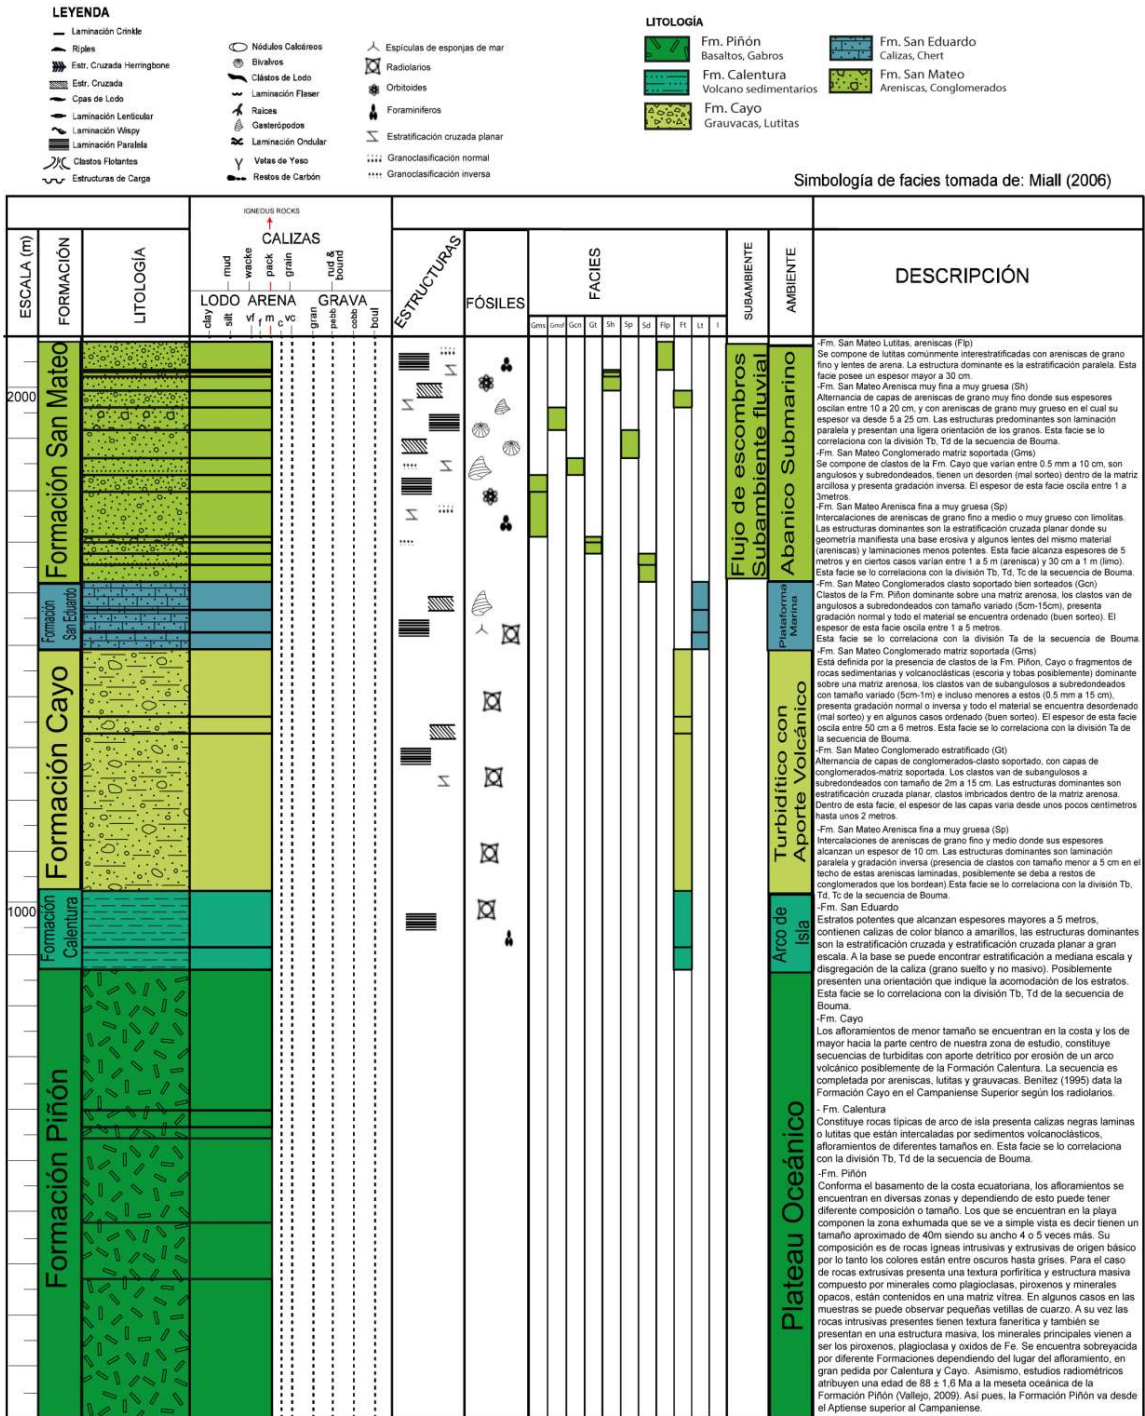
LEYENDA
Laminación Crinkle
Ripies
Estr. Cruzada Herringbone
Estr. Cruzada
Cpas de Lodo
Laminación Lenticular
Laminación Wispy
Laminación Paralela
Clastos Flotantes
Estructuras de Carga

Nódulos Calcáreos
Bivalvos
Clástos de Lodo
Laminación Flaser
Raíces
Gasterópodos
Laminación Ondular
Vetas de Yeso
Restos de Carbón

Espículas de esponjas de mar
Radiolarios
Orbitoides
Foraminíferos
Estratificación cruzada planar
Granoclasificación normal
Granoclasificación inversa

LITOLOGÍA
Fm. Piñón
Basaltos, Gabros
Fm. Calentura
Volcano sedimentarios
Fm. Cayo
Grauvacas, Lutitas
Fm. San Eduardo
Calizas, Chert
Fm. San Mateo
Areniscas, Conglomerados

Simbología de facies tomada de: Miall (2006)

ESCALA (m) | FORMACIÓN | LITOLOGÍA | IGNEOUS ROCKS | CALIZAS | mud | wacke | pack | grain | rud & bound | LODO | ARENA | GRAVA | clay | silt | vf | f | m | c | vc | gran | pebb | cobb | boul | ESTRUCTURAS | FÓSILES | FACIES | Gms | Gmsf | Gcn | Gt | Sh | Sp | Sd | Flp | Ft | Lt | I | SUBAMBIENTE | AMBIENTE | DESCRIPCIÓN

2000
1000

Formación San Mateo
Formación San Eduardo
Formación Cayo
Formación Calentura
Formación Piñón

Flujo de escombros Subambiente fluvial
Abanico Submarino
Plataforma Marina
Turbidítico con Aporte Volcánico
Arco de Isla
Plateau Oceánico

-Fm. San Mateo Lutitas, areniscas (Flp)
Se compone de lutitas comúnmente interestratificadas con areniscas de grano fino y lentes de arena. La estructura dominante es la estratificación paralela. Esta facie posee un espesor mayor a 30 cm.
-Fm. San Mateo Arenisca muy fina a muy gruesa (Sh)
Alternancia de capas de areniscas de grano muy fino donde sus espesores oscilan entre 10 a 20 cm, y con areniscas de grano muy grueso en el cual su espesor va desde 5 a 25 cm. Las estructuras predominantes son laminación paralela y presentan una ligera orientación de los granos. Esta facie se lo correlaciona con la división Tb, Td de la secuencia de Bouma.
-Fm. San Mateo Conglomerado matriz soportada (Gms)
Se compone de clastos de la Fm. Cayo que varían entre 0.5 mm a 10 cm, son angulosos y subredondeados, tienen un desorden (mal sorteo) dentro de la matriz arcillosa y presenta gradación inversa. El espesor de esta facie oscila entre 1 a 3metros.
-Fm. San Mateo Arenisca fina a muy gruesa (Sp)
Intercalaciones de areniscas de grano fino a medio o muy grueso con limolitas. Las estructuras dominantes son la estratificación cruzada planar donde su geometría manifiesta una base erosiva y algunos lentes del mismo material (areniscas) y laminaciones menos potentes. Esta facie alcanza espesores de 5 metros y en ciertos casos varían entre 1 a 5 m (arenisca) y 30 cm a 1 m (limo). Esta facie se lo correlaciona con la división Tb, Td, Tc de la secuencia de Bouma.
-Fm. San Mateo Conglomerados clasto soportado bien sorteados (Gcn)
Clastos de la Fm. Piñon dominante sobre una matriz arenosa, los clastos van de angulosos a subredondeados con tamaño variado (5cm-15cm), presenta gradación normal y todo el material se encuentra ordenado (buen sorteo). El espesor de esta facie oscila entre 1 a 5 metros.
Esta facie se lo correlaciona con la división Ta de la secuencia de Bouma.
-Fm. San Mateo Conglomerado matriz soportada (Gms)
Está definida por la presencia de clastos de la Fm. Piñon, Cayo o fragmentos de rocas sedimentarias y volcanoclásticas (escoria y tobas posiblemente) dominante sobre una matriz arenosa, los clastos van de subangulosos a subredondeados con tamaño variado (5cm-1m) e incluso menores a estos (0.5 mm a 15 cm), presenta gradación normal o inversa y todo el material se encuentra desordenado (mal sorteo) y en algunos casos ordenado (buen sorteo). El espesor de esta facie oscila entre 50 cm a 6 metros. Esta facie se lo correlaciona con la división Ta de la secuencia de Bouma.
-Fm. San Mateo Conglomerado estratificado (Gt)
Alternancia de capas de conglomerados-clasto soportado, con capas de conglomerados-matriz soportada. Los clastos van de subangulosos a subredondeados con tamaño de 2m a 15 cm. Las estructuras dominantes son estratificación cruzada planar, clastos imbricados dentro de la matriz arenosa. Dentro de esta facie, el espesor de las capas varia desde unos pocos centímetros hasta unos 2 metros.
-Fm. San Mateo Arenisca fina a muy gruesa (Sp)
Intercalaciones de areniscas de grano fino y medio donde sus espesores alcanzan un espesor de 10 cm. Las estructuras dominantes son laminación paralela y gradación inversa (presencia de clastos con tamaño menor a 5 cm en el techo de estas areniscas laminadas, posiblemente se deba a restos de conglomerados que los bordean) Esta facie se lo correlaciona con la división Tb, Td, Tc de la secuencia de Bouma.
-Fm. San Eduardo
Estratos potentes que alcanzan espesores mayores a 5 metros, contienen calizas de color blanco a amarillos, las estructuras dominantes son la estratificación cruzada y estratificación cruzada planar a gran escala. A la base se puede encontrar estratificación a mediana escala y disgregación de la caliza (grano suelto y no masivo). Posiblemente presenten una orientación que indique la acomodación de los estratos. Esta facie se lo correlaciona con la división Tb, Td de la secuencia de Bouma.
-Fm. Cayo
Los afloramientos de menor tamaño se encuentran en la costa y los de mayor hacia la parte centro de nuestra zona de estudio, constituye secuencias de turbiditas con aporte detrítico por erosión de un arco volcánico posiblemente de la Formación Calentura. La secuencia es completada por areniscas, lutitas y grauvacas. Benítez (1995) data la Formación Cayo en el Campaniense Superior según los radiolarios.
- Fm. Calentura
Constituye rocas típicas de arco de isla presenta calizas negras laminas o lutitas que están intercaladas por sedimentos volcanoclásticos, afloramientos de diferentes tamaños en. Esta facie se lo correlaciona con la división Tb, Td de la secuencia de Bouma.
-Fm. Piñón
Conforma el basamento de la costa ecuatoriana, los afloramientos se encuentran en diversas zonas y dependiendo de esto puede tener diferente composición o tamaño. Los que se encuentran en la playa componen la zona exhumada que se ve a simple vista es decir tienen un tamaño aproximado de 40m siendo su ancho 4 o 5 veces más. Su composición es de rocas ígneas intrusivas y extrusivas de origen básico por lo tanto los colores están entre oscuros hasta grises. Para el caso de rocas extrusivas presenta una textura porfirítica y estructura masiva compuesto por minerales como plagioclasas, piroxenos y minerales opacos, están contenidos en una matriz vítrea. En algunos casos en las muestras se puede observar pequeñas vetillas de cuarzo. A su vez las rocas intrusivas presentes tienen textura fanerítica y también se presentan en una estructura masiva, los minerales principales vienen a ser los piroxenos, plagioclasa y oxidos de Fe. Se encuentra sobreyacida por diferente Formaciones dependiendo del lugar del afloramiento, en gran pedida por Calentura y Cayo. Asimismo, estudios radiométricos atribuyen una edad de 88 ± 1,6 Ma a la meseta oceánica de la Formación Piñón (Vallejo, 2009). Así pues, la Formación Piñón va desde el Aptiense superior al Campaniense.